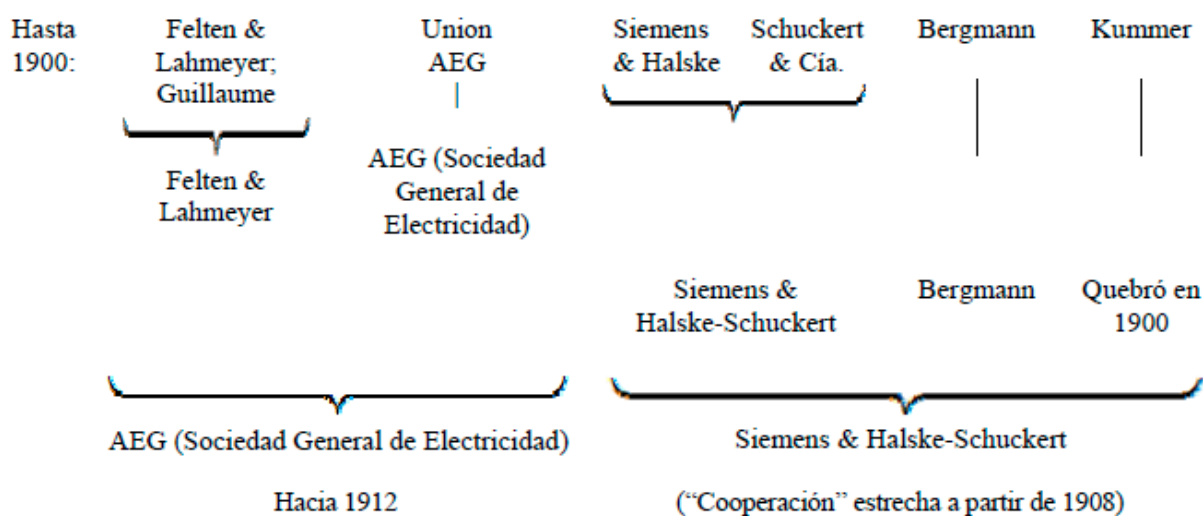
Hasta 1900:

Felten & Lahmeyer; Guillaume

Felten & Lahmeyer

Union AEG

AEG (Sociedad General de Electricidad)

Siemens & Halske

Schuckert & Cía.

Siemens & Halske-Schuckert

Bergmann

Bergmann

Kummer

Quebró en 1900

AEG (Sociedad General de Electricidad)

Siemens & Halske-Schuckert

Hacia 1912

("Cooperación" estrecha a partir de 1908)